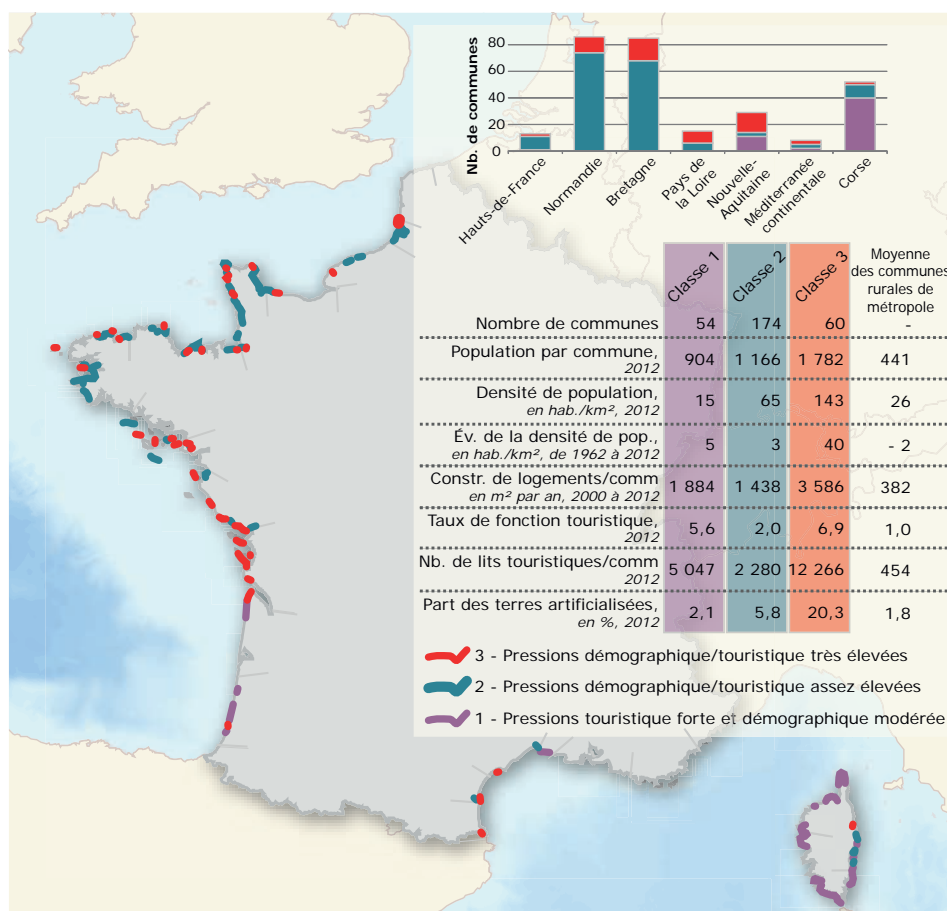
Nb. de communes

80
60
40
20
0

Hauts-de-France
Normandie
Bretagne
Pays de la Loire
Nouvelle-Aquitaine
Méditerranée continentale
Corse

| | Classe 1 | Classe 2 | Classe 3 | Moyenne des communes rurales de métropole |
|---|---|---|---|---|
| Nombre de communes | 54 | 174 | 60 | - |
| Population par commune, *2012* | 904 | 1 166 | 1 782 | 441 |
| Densité de population, *en hab./km², 2012* | 15 | 65 | 143 | 26 |
| Év. de la densité de pop., *en hab./km², de 1962 à 2012* | 5 | 3 | 40 | - 2 |
| Constr. de logements/comm *en m² par an, 2000 à 2012* | 1 884 | 1 438 | 3 586 | 382 |
| Taux de fonction touristique, *2012* | 5,6 | 2,0 | 6,9 | 1,0 |
| Nb. de lits touristiques/comm *2012* | 5 047 | 2 280 | 12 266 | 454 |
| Part des terres artificialisées, *en %, 2012* | 2,1 | 5,8 | 20,3 | 1,8 |

3 - Pressions démographique/touristique très élevées
2 - Pressions démographique/touristique assez élevées
1 - Pressions touristique forte et démographique modérée